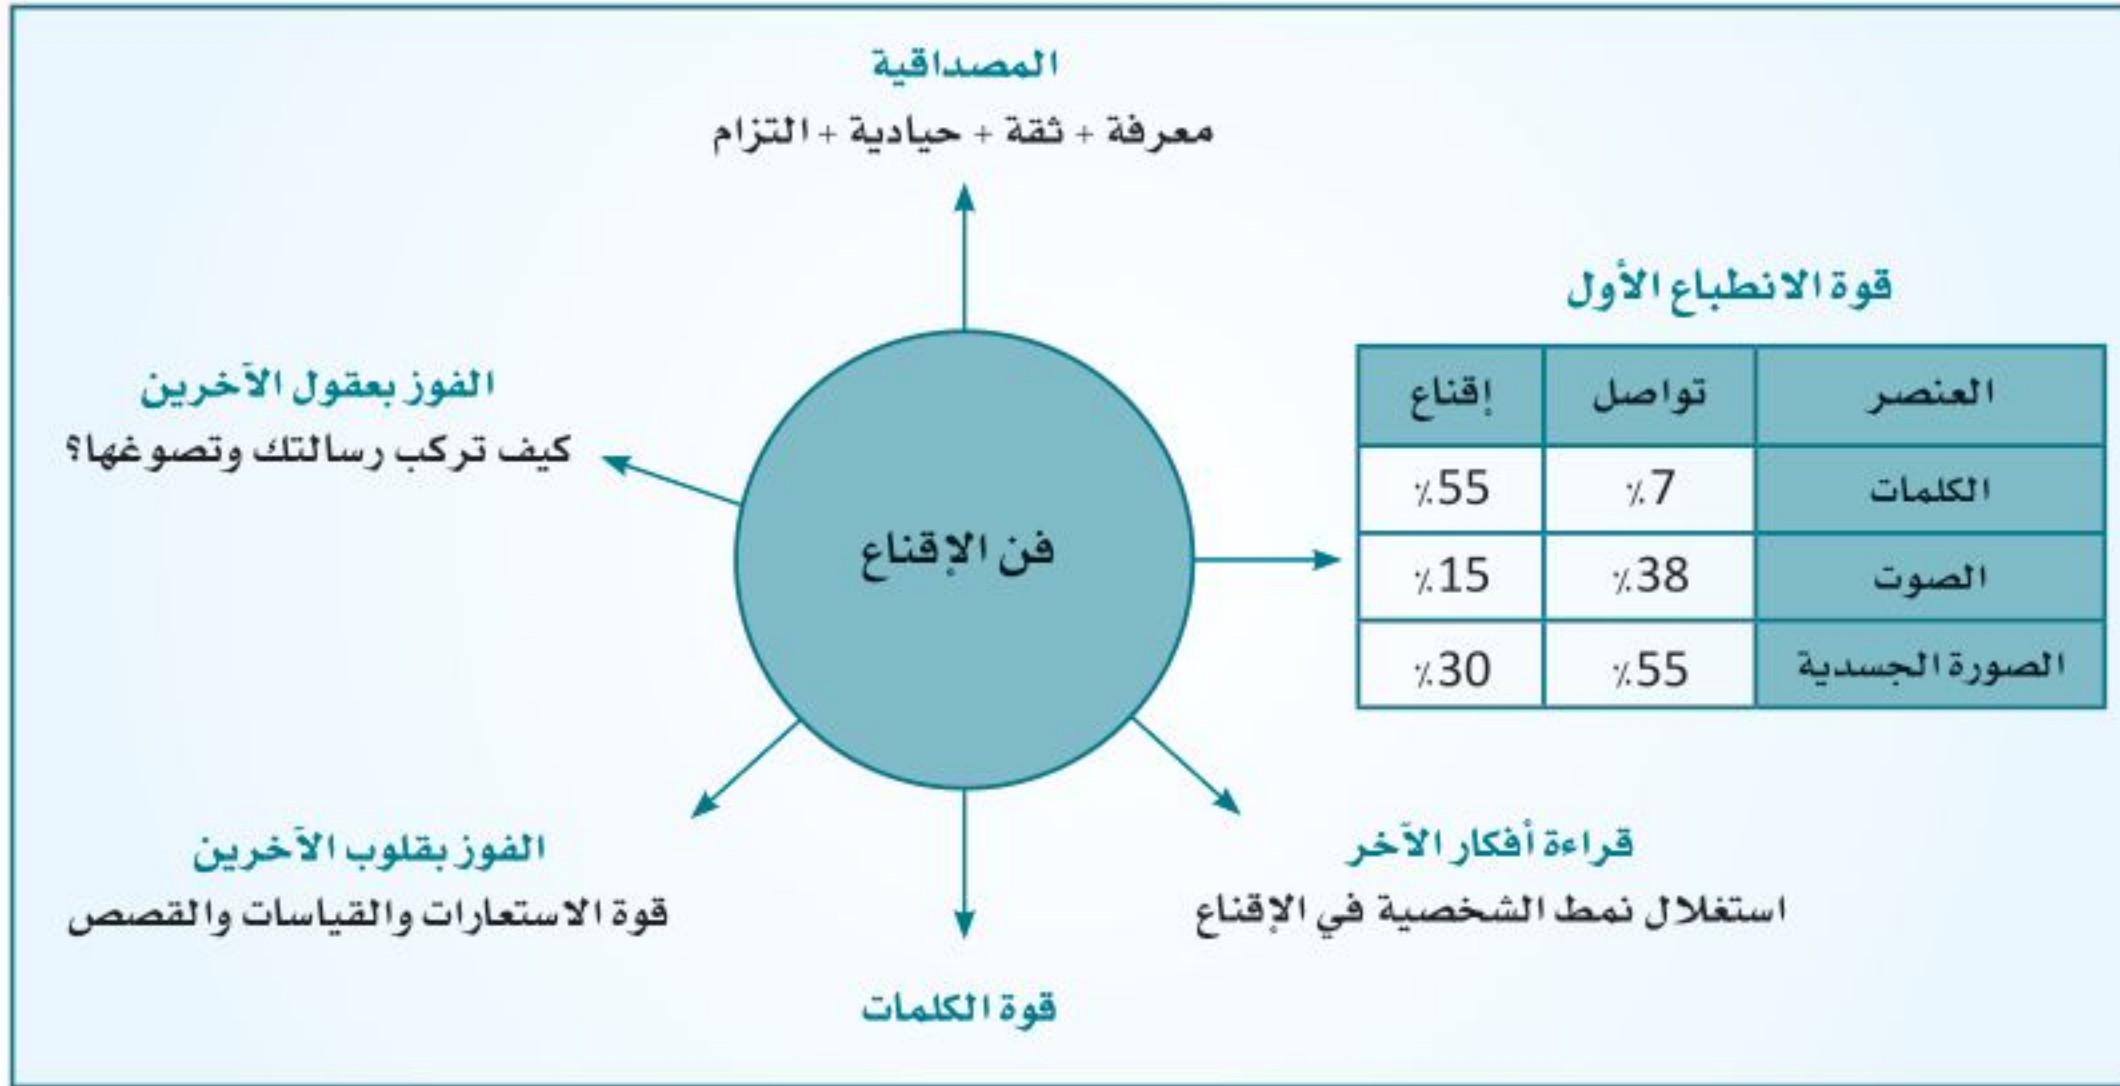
المصداقية
معرفة + ثقة + حيادية + التزام

قوة الانطباع الأول

| العنصر | تواصل | إقناع |
|---|---|---|
| الكلمات | ٪7 | ٪55 |
| الصوت | ٪38 | ٪15 |
| الصورة الجسدية | ٪55 | ٪30 |

الفوز بعقول الآخرين
كيف تركب رسالتك وتصوغها؟

فن الإقناع

الفوز بقلوب الآخرين
قوة الاستعارات والقياسات والقصص

قراءة أفكار الآخر
استغلال نمط الشخصية في الإقناع

قوة الكلمات